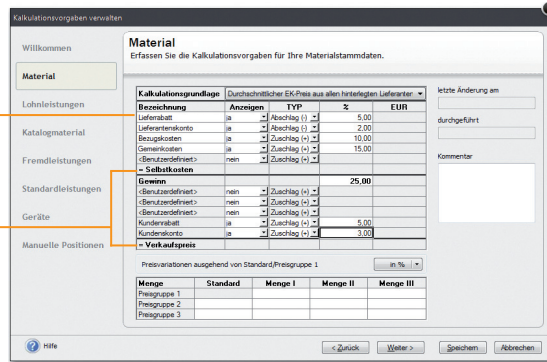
Kalkulationsvorgaben verwalten

Willkommen

Material

Lohnleistungen

Katalogmaterial

Fremdleistungen

Standardleistungen

Geräte

Manuelle Positionen

Material
Erfassen Sie die Kalkulationsvorgaben für Ihre Materialstammdaten.

Kalkulationsgrundlage: Durchschnittlicher EK-Preis aus allen hinterlegten Lieferanten

| Bezeichnung | Anzeigen | TYP | % | EUR |
|---|---|---|---|---|
| Lieferrabatt | ja | Abschlag (-) | 5,00 | |
| Lieferantenskonto | ja | Abschlag (-) | 2,00 | |
| Bezugskosten | ja | Zuschlag (+) | 10,00 | |
| Gemeinkosten | ja | Zuschlag (+) | 15,00 | |
| <Benutzerdefiniert> | nein | Zuschlag (+) | | |
| = Selbstkosten | | | | |
| Gewinn | | | 25,00 | |
| <Benutzerdefiniert> | nein | Zuschlag (+) | | |
| <Benutzerdefiniert> | nein | Zuschlag (+) | | |
| <Benutzerdefiniert> | nein | Zuschlag (+) | | |
| Kundenrabatt | ja | Zuschlag (+) | 5,00 | |
| Kundenskonto | ja | Zuschlag (+) | 3,00 | |
| = Verkaufspreis | | | | |

Preisvariationen ausgehend von Standard/Preisgruppe 1    in %

| Menge | Standard | Menge I | Menge II | Menge III |
|---|---|---|---|---|
| Preisgruppe 1 | | | | |
| Preisgruppe 2 | | | | |
| Preisgruppe 3 | | | | |

letzte Änderung am

durchgeführt

Kommentar

Hilfe

< Zurück   Weiter >   Speichern   Abbrechen